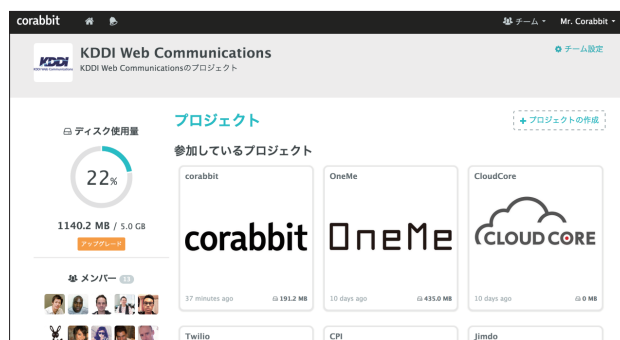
corabbit

チーム ▾ Mr. Corabbit ▾

KDDI Web Communications
KDDI Web Communicationsのプロジェクト

チーム設定

ディスク使用量

22%

1140.2 MB / 5.0 GB

アップグレード

メンバー 13

プロジェクト

+ プロジェクトの作成

参加しているプロジェクト

corabbit

corabbit

37 minutes ago 191.2 MB

OneMe

OneMe

10 days ago 435.0 MB

CloudCore

CLOUD CORE

10 days ago 0 MB

Twilio

CPI

Jimdo